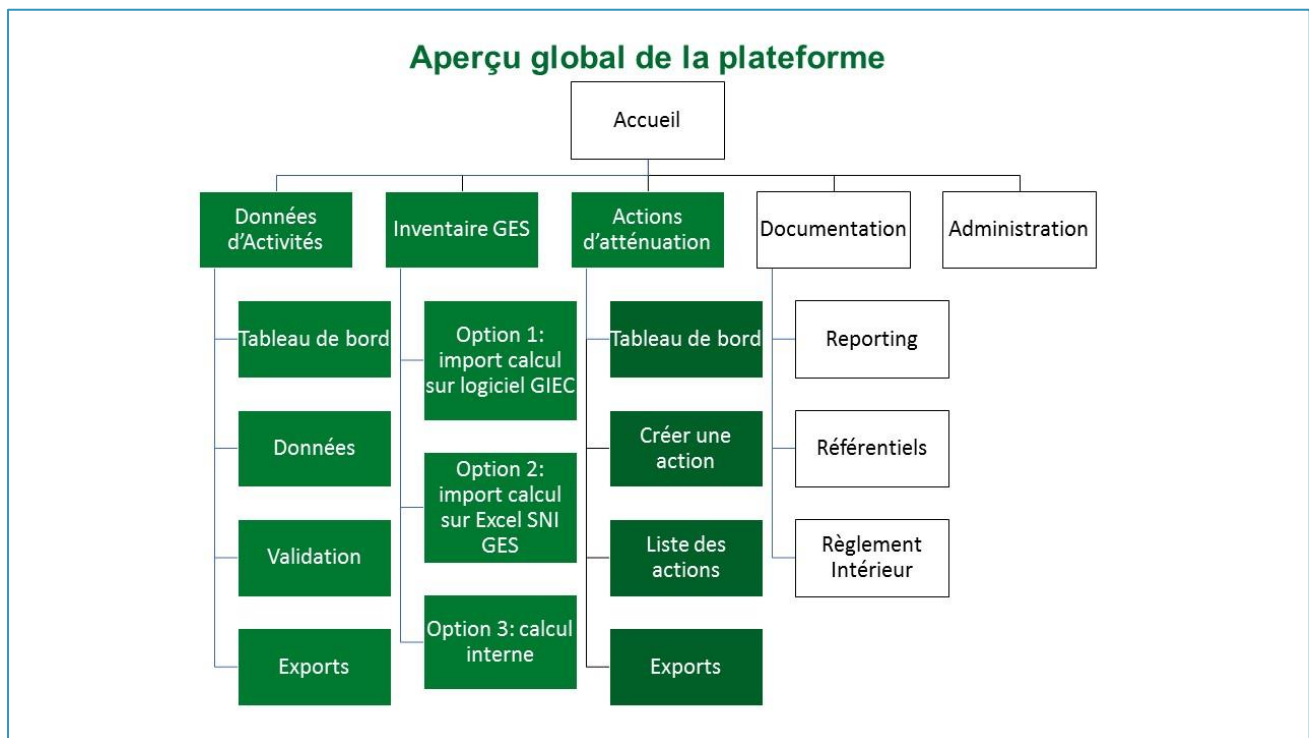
Aperçu global de la plateforme

Accueil

Données d'Activités

Tableau de bord

Données

Validation

Exports

Inventaire GES

Option 1: import calcul sur logiciel GIEC

Option 2: import calcul sur Excel SNI GES

Option 3: calcul interne

Actions d'atténuation

Tableau de bord

Créer une action

Liste des actions

Exports

Documentation

Reporting

Référentiels

Règlement Intérieur

Administration